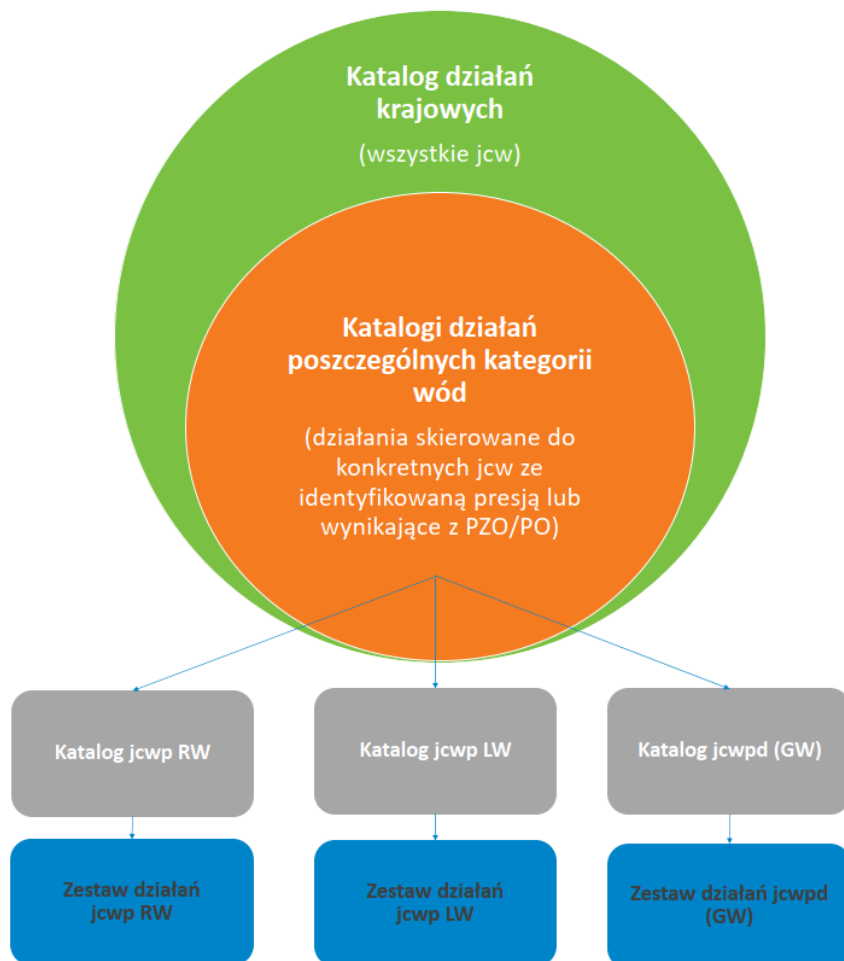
Katalog działań krajowych

(wszystkie jcw)

Katalogi działań poszczególnych kategorii wód

(działania skierowane do konkretnych jcw ze identyfikowaną presją lub wynikające z PZO/PO)

Katalog jcwp RW

Katalog jcwp LW

Katalog jcwpd (GW)

Zestaw działań jcwp RW

Zestaw działań jcwp LW

Zestaw działań jcwpd (GW)